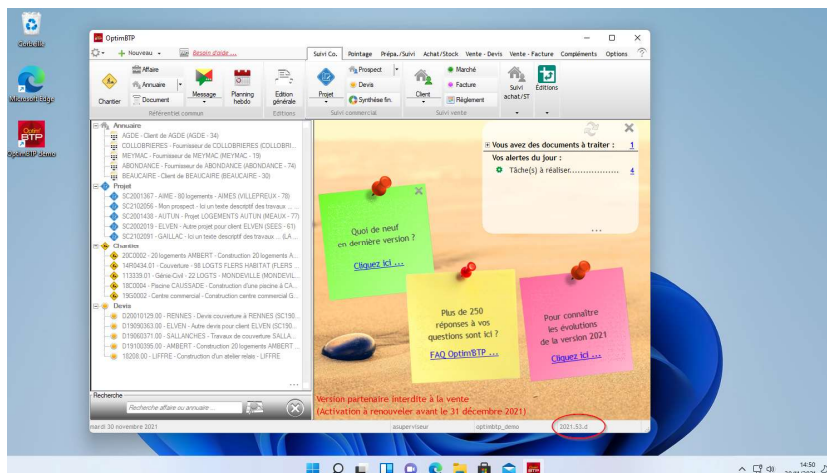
Corbeille

Microsoft Edge

OptimBTP demo

OptimBTP

Nouveau · Besoin d'aide ...

Suivi Co. Pointage Prépa./Suivi Achat/Stock Vente - Devis Vente - Facture Compléments Options

Chantier Affaire Annuaire Document Message Planning hebdo Edition générale Projet Prospect Devis Synthèse fin. Client Marché Facture Règlement Suivi achat/ST Editions

Référentiel commun Editions Suivi commercial Suivi vente

Annuaire
AGDE - Client de AGDE (AGDE - 34)
COLLOBRIERES - Fournisseur de COLLOBRIERES (COLLOBRI...
MEYMAC - Fournisseur de MEYMAC (MEYMAC - 19)
ABONDANCE - Fournisseur de ABONDANCE (ABONDANCE - 74)
BEAUCAIRE - Client de BEAUCAIRE (BEAUCAIRE - 30)
Projet
SC2001367 - AIME - 80 logements - AIMES (VILLEPREUX - 78)
SC2102056 - Mon prospect - Ici un texte descriptif des travaux ...
SC2001438 - AUTUN - Projet LOGEMENTS AUTUN (MEAUX - 77)
SC2002019 - ELVEN - Autre projet pour client ELVEN (SEES - 61)
SC2102091 - GAILLAC - Ici un texte descriptif des travaux ... (LA ...
Chantier
20C0002 - 25logements AMBERT - Construction 20 logements A...
14P0434.01 - Couverture - 58 LOGTS FLERS HABITAT (FLERS ...
113339.01 - Génie-Civil - 22 LOGTS - MONDEVILLE (MONDEVIL...
18C0004 - Piscine CAUSSADE - Construction d'une piscine à CA...
19S0002 - Centre commercial - Construction centre commercial G...
Devis
D20010129.00 - RENNES - Devis couverture à RENNES (SC190...
D19090363.00 - ELVEN - Autre devis pour client ELVEN (SC190...
D19060371.00 - SALLANCHES - Travaux de couverture SALLA...
D19100395.00 - AMBERT - Construction 20 logements AMBERT ...
18208.00 - LIFFRE - Construction d'un atelier relais - LIFFRE

Recherche
Recherche affaire ou annuaire ...

Vous avez des documents à traiter : 1
Vous alertes du jour :
Tâche(s) à réaliser.................. 4

Quoi de neuf en dernière version ?
Cliquez ici ...

Plus de 250 réponses à vos questions sont ici ?
FAQ OptimBTP ...

Pour connaître les évolutions de la version 2021
Cliquez ici ...

Version partenaire interdite à la vente
(Activation à renouveler avant le 31 décembre 2021)

mardi 30 novembre 2021 asuperviseur optimbtp_demo 2021.53.d

14:50